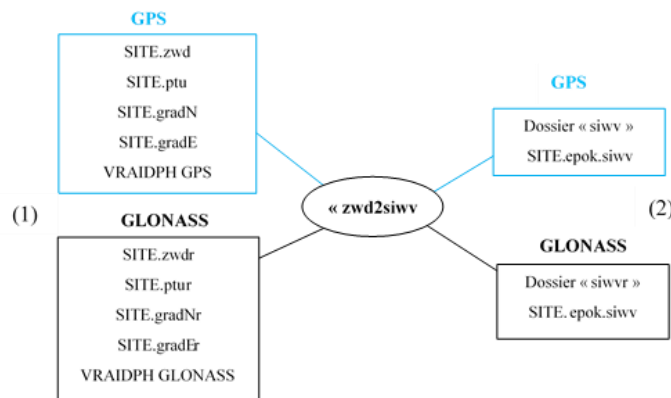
GPS

SITE.zwd
SITE.ptu
SITE.gradN
SITE.gradE
VRAIDPH GPS

(1)

GLONASS

SITE.zwdr
SITE.ptur
SITE.gradNr
SITE.gradEr
VRAIDPH GLONASS

« zwd2siwv

GPS

Dossier « siwv »
SITE.epok.siwv

(2)

GLONASS

Dossier « siwvr »
SITE. epok.siwv